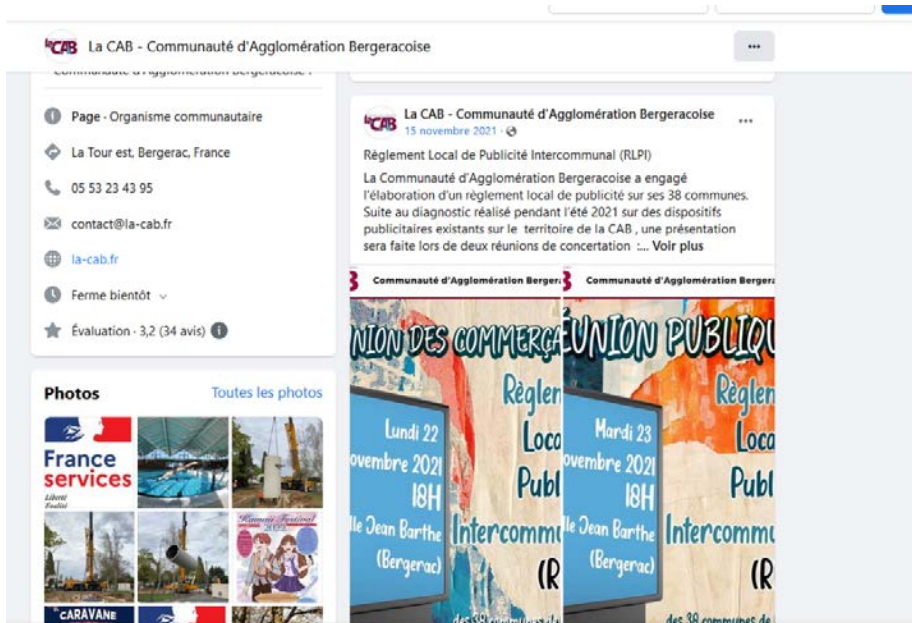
La CAB - Communauté d'Agglomération Bergeracoise

Communauté d'Agglomération Bergeracoise ?

Page · Organisme communautaire

La Tour est, Bergerac, France

05 53 23 43 95

contact@la-cab.fr

la-cab.fr

Ferme bientôt

Évaluation · 3,2 (34 avis)

Photos

Toutes les photos

France services
Liberté
Égalité

CARAVANE

La CAB - Communauté d'Agglomération Bergeracoise
15 novembre 2021 ·

Règlement Local de Publicité Intercommunal (RLPI)

La Communauté d'Agglomération Bergeracoise a engagé l'élaboration d'un règlement local de publicité sur ses 38 communes. Suite au diagnostic réalisé pendant l'été 2021 sur des dispositifs publicitaires existants sur le territoire de la CAB , une présentation sera faite lors de deux réunions de concertation :... Voir plus

Communauté d'Agglomération Bergera

NION DES COMMERÇA

Règlen
Loca
Publ
Intercommu
(R

Lundi 22
ovembre 2021
18H
lle Jean Barthe
(Bergerac)

Communauté d'Agglomération Bergera

ÉUNION PUBLIQU

Règlen
Loca
Publ
Intercommu
(R

Mardi 23
ovembre 2021
18H
lle Jean Barthe
(Bergerac)

des 38 communes de